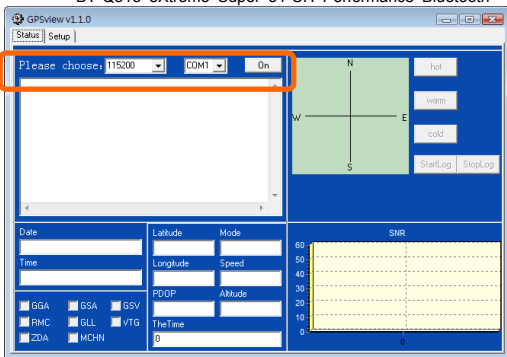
BT-Q818 eXtreme Super 51-CH Performance Bluetooth

GPSview v1.1.0

Status Setup

Please choose: 115200 COM1 On

N
W E
S

hot
warm
cold
StartLog StopLog

Date
Time

Latitude
Mode
Longitude
Speed
PDOP
Altitude
TheTime
0

GGA GSA GSV
RMC GLL VTG
ZDA MCHN

SNR
60
50
40
30
20
10
0
0